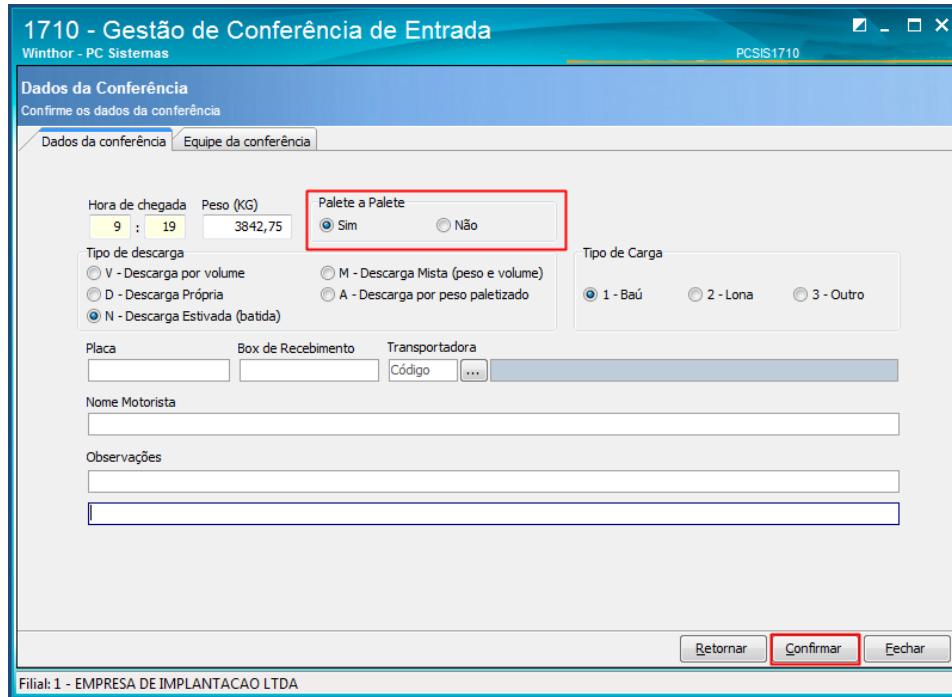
1710 - Gestão de Conferência de Entrada
Winthor - PC Sistemas
PCSIS1710

Dados da Conferência
Confirme os dados da conferência

Dados da conferência | Equipe da conferência

Hora de chegada
9 : 19
Peso (KG)
3842,75

Palete a Palete
Sim
Não

Tipo de descarga
V - Descarga por volume
M - Descarga Mista (peso e volume)
D - Descarga Própria
A - Descarga por peso paletizado
N - Descarga Estivada (batida)

Tipo de Carga
1 - Baú
2 - Lona
3 - Outro

Placa
Box de Recebimento
Transportadora
Código
...

Nome Motorista

Observações

Retornar
Confirmar
Fechar

Filial: 1 - EMPRESA DE IMPLANTACAO LTDA